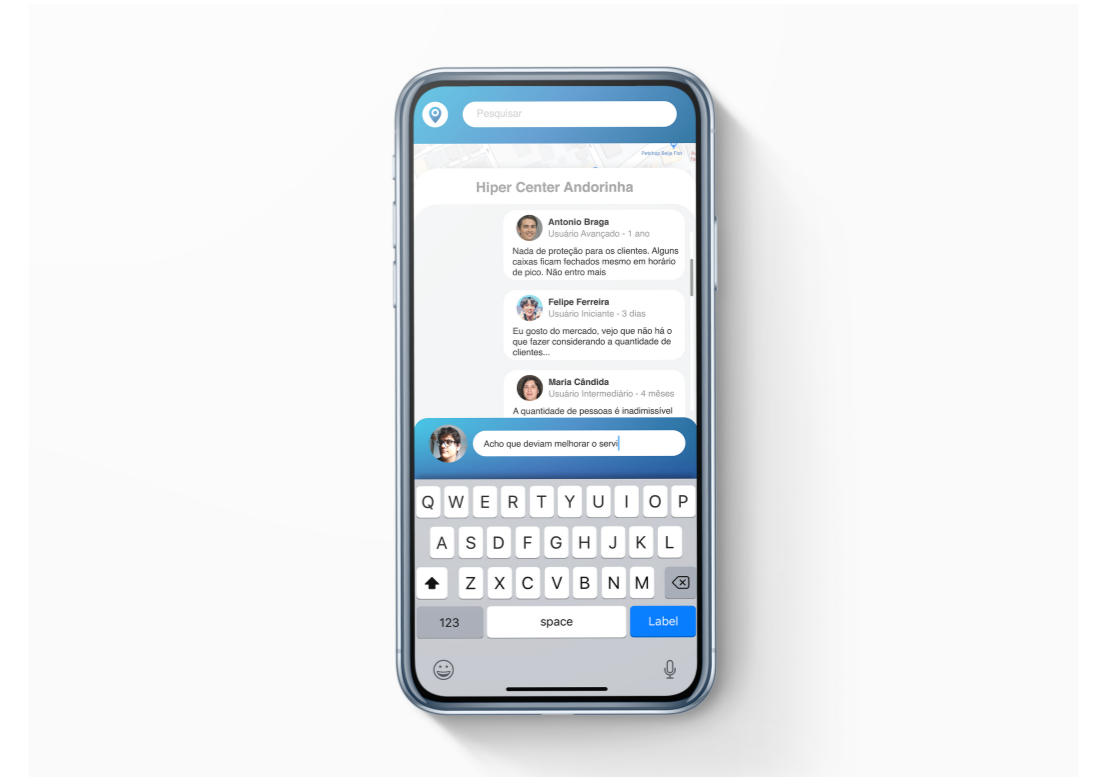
Pesquisar

Pesquisa Seja Fiel

Hiper Center Andorinha

Antonio Braga
Usuário Avançado - 1 ano
Nada de proteção para os clientes. Alguns caixas ficam fechados mesmo em horário de pico. Não entro mais

Felipe Ferreira
Usuário Iniciante - 3 dias
Eu gosto do mercado, vejo que não há o que fazer considerando a quantidade de clientes...

Maria Cândida
Usuário Intermediário - 4 mêses
A quantidade de pessoas é inadimissível

Acho que deviam melhorar o servi

Q W E R T Y U I O P
A S D F G H J K L
Z X C V B N M
123
space
Label